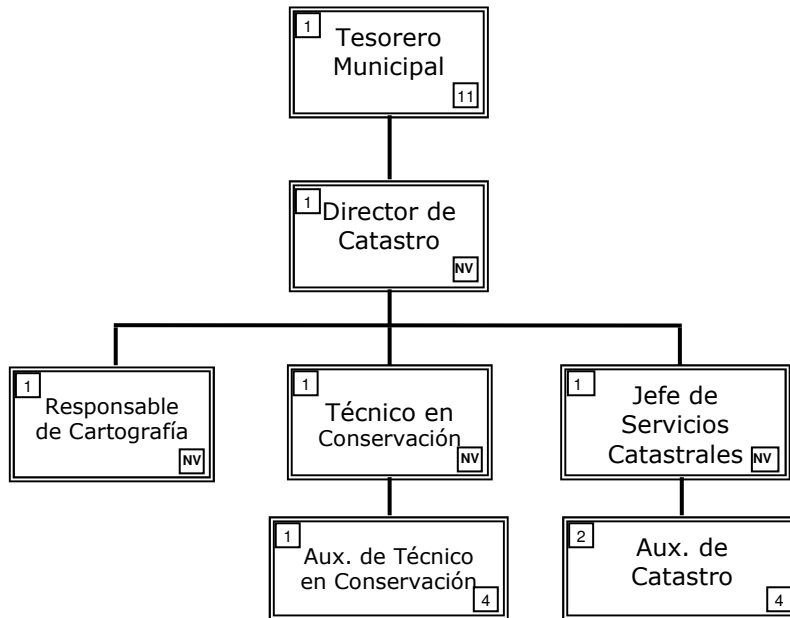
1
Tesorero Municipal
11

1
Director de Catastro
NV

1
Responsable de Cartografía
NV

1
Técnico en Conservación
NV

1
Jefe de Servicios Catastrales
NV

1
Aux. de Técnico en Conservación
4

2
Aux. de Catastro
4